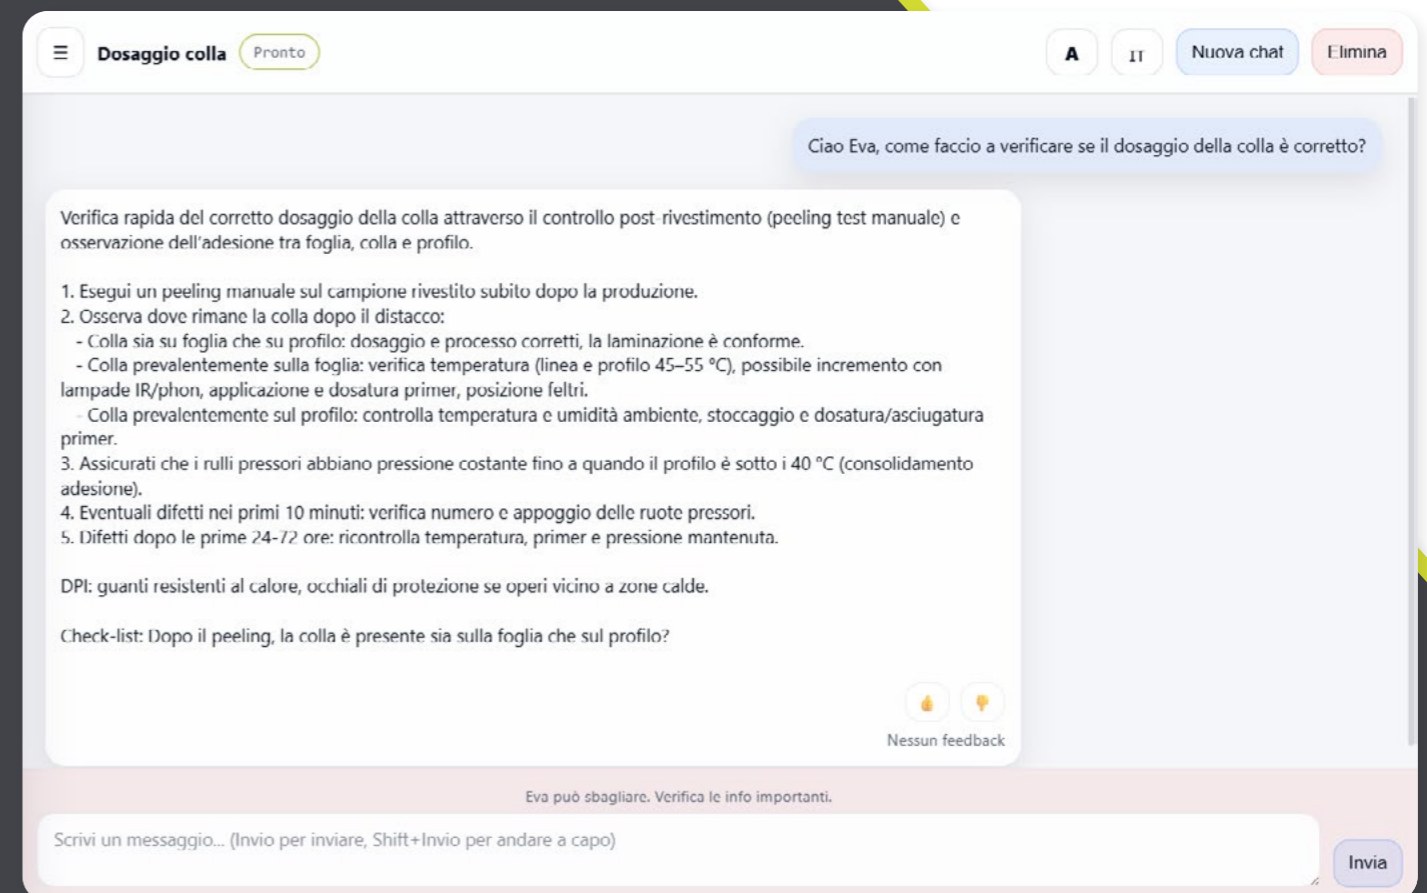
☰ Dosaggio colla Pronto

A IT Nuova chat Elimina

Ciao Eva, come faccio a verificare se il dosaggio della colla è corretto?

Verifica rapida del corretto dosaggio della colla attraverso il controllo post-rivestimento (peeling test manuale) e osservazione dell'adesione tra foglia, colla e profilo.

1. Esegui un peeling manuale sul campione rivestito subito dopo la produzione.
2. Osserva dove rimane la colla dopo il distacco:
 - Colla sia su foglia che su profilo: dosaggio e processo corretti, la laminazione è conforme.
 - Colla prevalentemente sulla foglia: verifica temperatura (linea e profilo 45–55 °C), possibile incremento con lampade IR/phon, applicazione e dosatura primer, posizione feltri.
 - Colla prevalentemente sul profilo: controlla temperatura e umidità ambiente, stoccaggio e dosatura/asciugatura primer.
3. Assicurati che i rulli pressori abbiano pressione costante fino a quando il profilo è sotto i 40 °C (consolidamento adesione).
4. Eventuali difetti nei primi 10 minuti: verifica numero e appoggio delle ruote pressori.
5. Difetti dopo le prime 24-72 ore: ricontrolla temperatura, primer e pressione mantenuta.

DPI: guanti resistenti al calore, occhiali di protezione se operi vicino a zone calde.

Check-list: Dopo il peeling, la colla è presente sia sulla foglia che sul profilo?

Nessun feedback

Eva può sbagliare. Verifica le info importanti.

Scrivi un messaggio... (Invio per inviare, Shift+Invio per andare a capo)

Invia